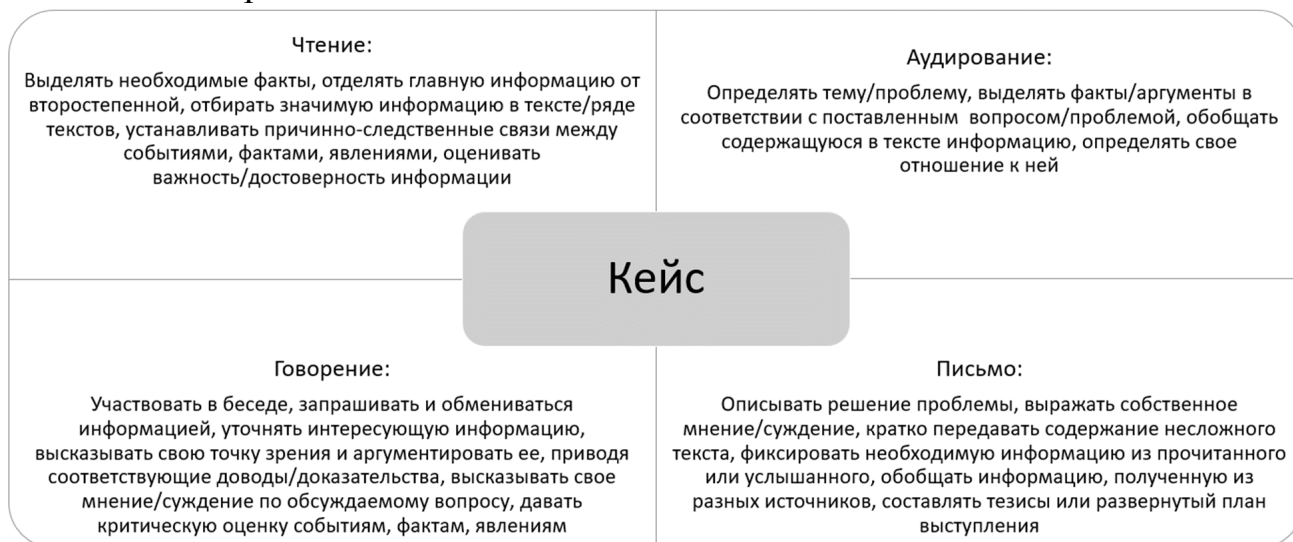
Чтение:

Выделять необходимые факты, отделять главную информацию от второстепенной, отбирать значимую информацию в тексте/ряде текстов, устанавливать причинно-следственные связи между событиями, фактами, явлениями, оценивать важность/достоверность информации

Аудирование:

Определять тему/проблему, выделять факты/аргументы в соответствии с поставленным вопросом/проблемой, обобщать содержащуюся в тексте информацию, определять свое отношение к ней

Кейс

Говорение:

Участвовать в беседе, запрашивать и обмениваться информацией, уточнять интересующую информацию, высказывать свою точку зрения и аргументировать ее, приводя соответствующие доводы/доказательства, высказывать свое мнение/суждение по обсуждаемому вопросу, давать критическую оценку событиям, фактам, явлениям

Письмо:

Описывать решение проблемы, выражать собственное мнение/суждение, кратко передавать содержание несложного текста, фиксировать необходимую информацию из прочитанного или услышанного, обобщать информацию, полученную из разных источников, составлять тезисы или развернутый план выступления